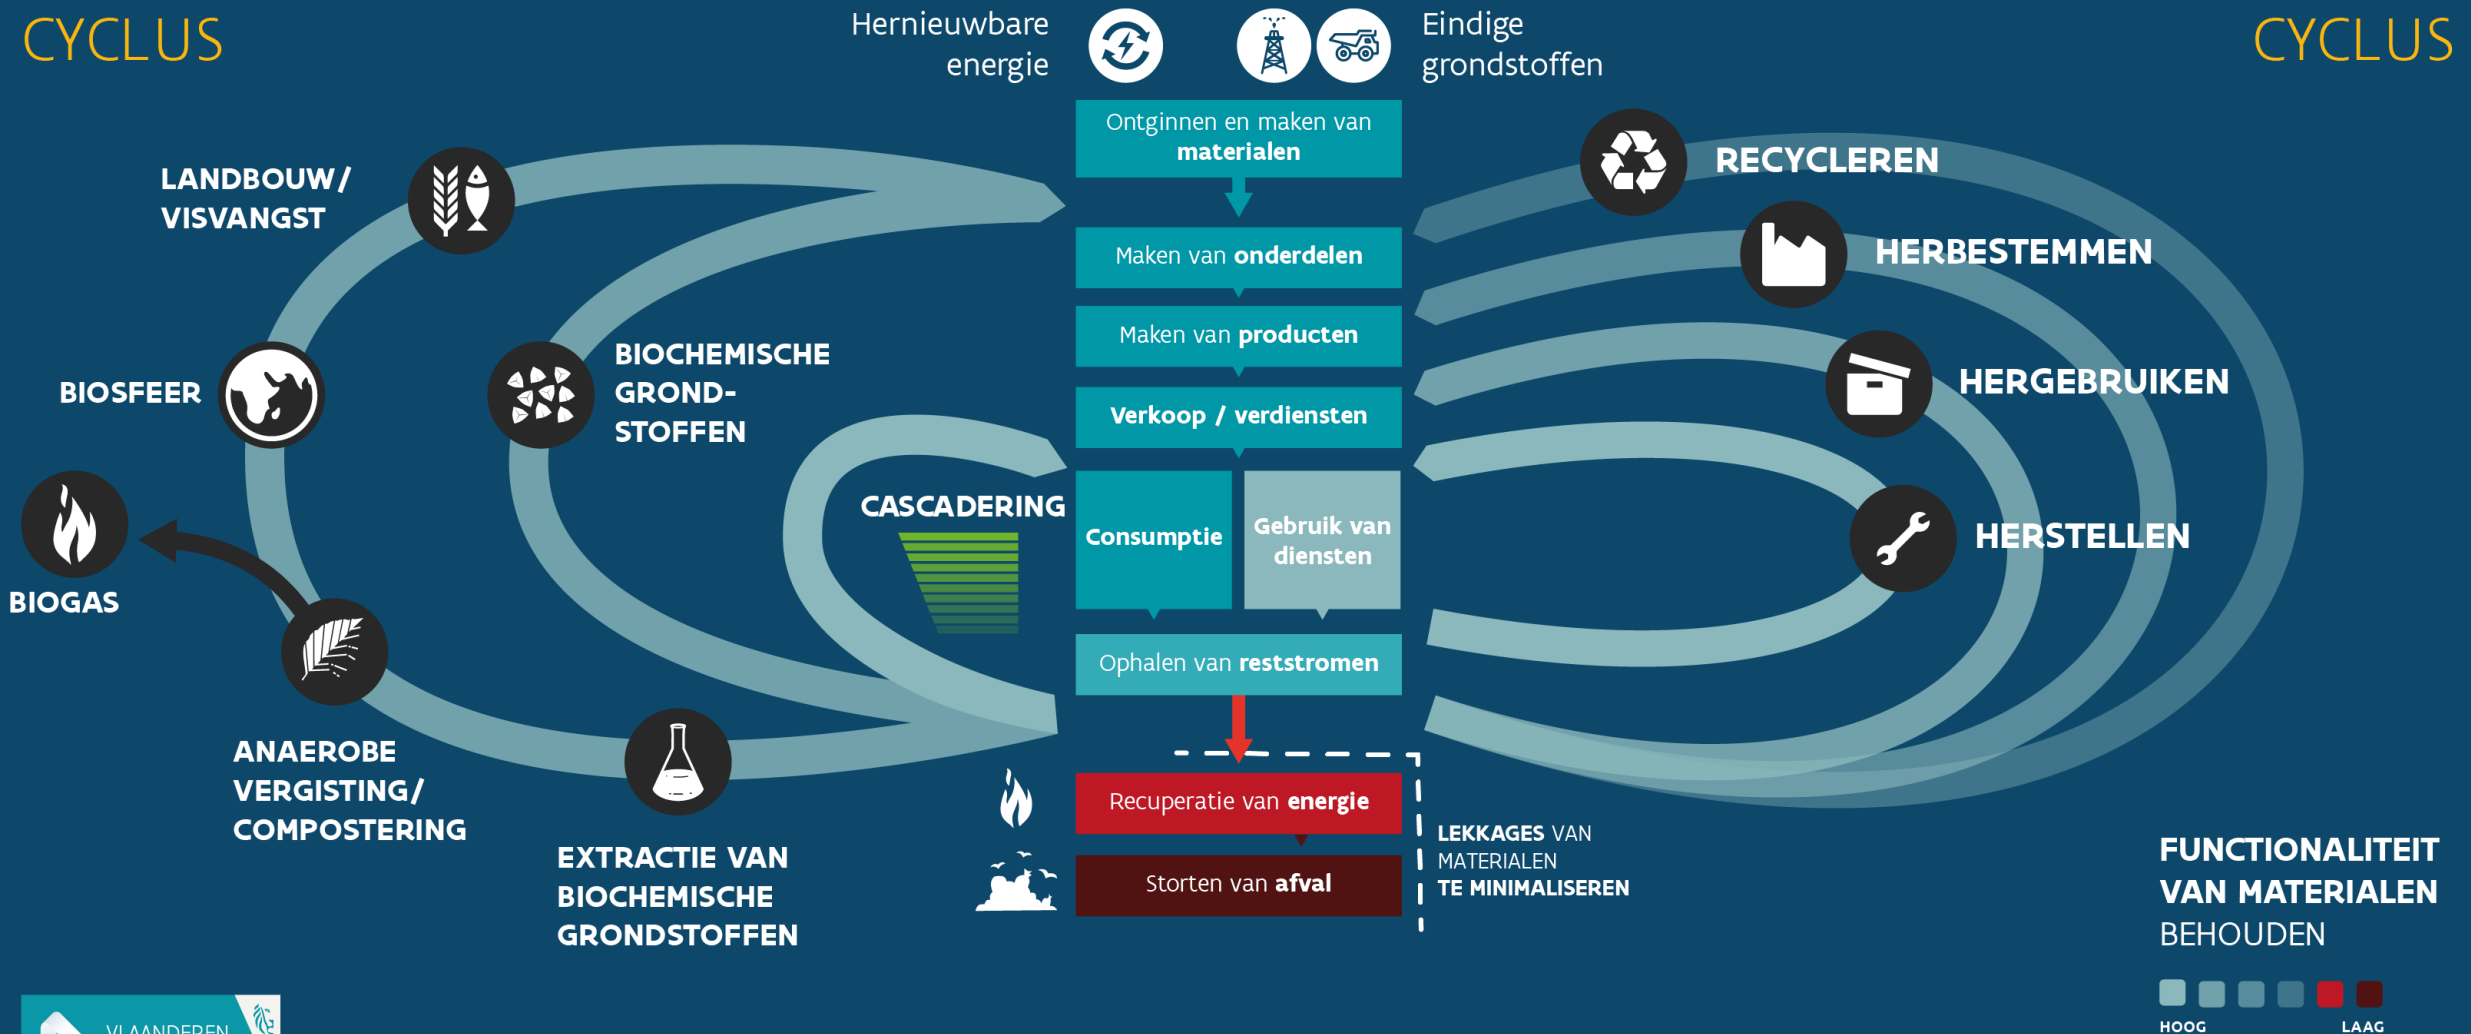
CYCLUS

Hernieuwbare energie

Eindige grondstoffen

CYCLUS

Ontginnen en maken van **materialen**

Maken van **onderdelen**

Maken van **producten**

**Verkoop / verdiensten**

Consumptie

Gebruik van diensten

Ophalen van **reststromen**

Recuperatie van **energie**

Storten van **afval**

LANDBOUW/ VISVANGST

BIOSFEER

BIOCHEMISCHE GROND-STOFFEN

CASCADERING

BIOGAS

ANAEROBE VERGISTING/ COMPOSTERING

EXTRACTIE VAN BIOCHEMISCHE GRONDSTOFFEN

RECYCLEREN

HERBESTEMMEN

HERGEBRUIKEN

HERSTELLEN

LEKKAGES VAN MATERIALEN TE MINIMALISEREN

FUNCTIONALITEIT VAN MATERIALEN BEHOUDEN

HOOG

LAAG

VLAANDEREN